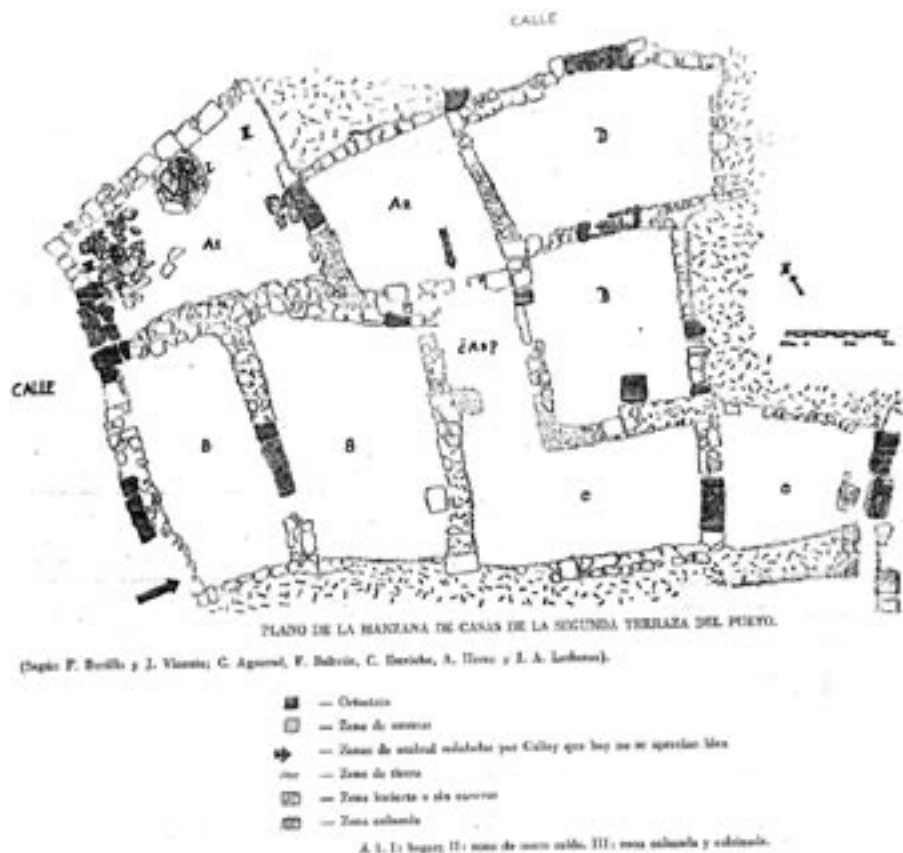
CALLE

E

A1

A2

D

D

N

¿A3?

CALLE

B

B

C

C

PLANO DE LA MANZANA DE CASAS DE LA SEGUNDA TERRAZA DEL PUERTO.

(Según F. Burillo y J. Vicente; C. Aguarod, F. Beltrán, C. Escriche, A. Ilerez y J. A. Ledesma).

— Ortostato
— Zona de sostenes
— Zonas de umbral señaladas por Cabré que hoy no se aprecian bien
— Zona de tierra
— Zona hoctacta o sin sostenes
— Zona enlosada

A 1. I: hogar; II: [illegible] de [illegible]; III: zona enlosada y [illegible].